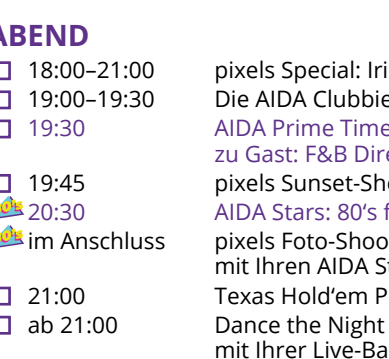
ABEND

☐ 18:00–21:00 pixels Special: Iri

☐ 19:00–19:30 Die AIDA Clubbie

☐ 19:30 AIDA Prime Time
zu Gast: F&B Dire

☐ 19:45 pixels Sunset-Sh

20:30 AIDA Stars: 80's f

im Anschluss pixels Foto-Shoo
mit Ihren AIDA S

☐ 21:00 Texas Hold'em P

☐ ab 21:00 Dance the Night
mit Ihrer Live-Ba